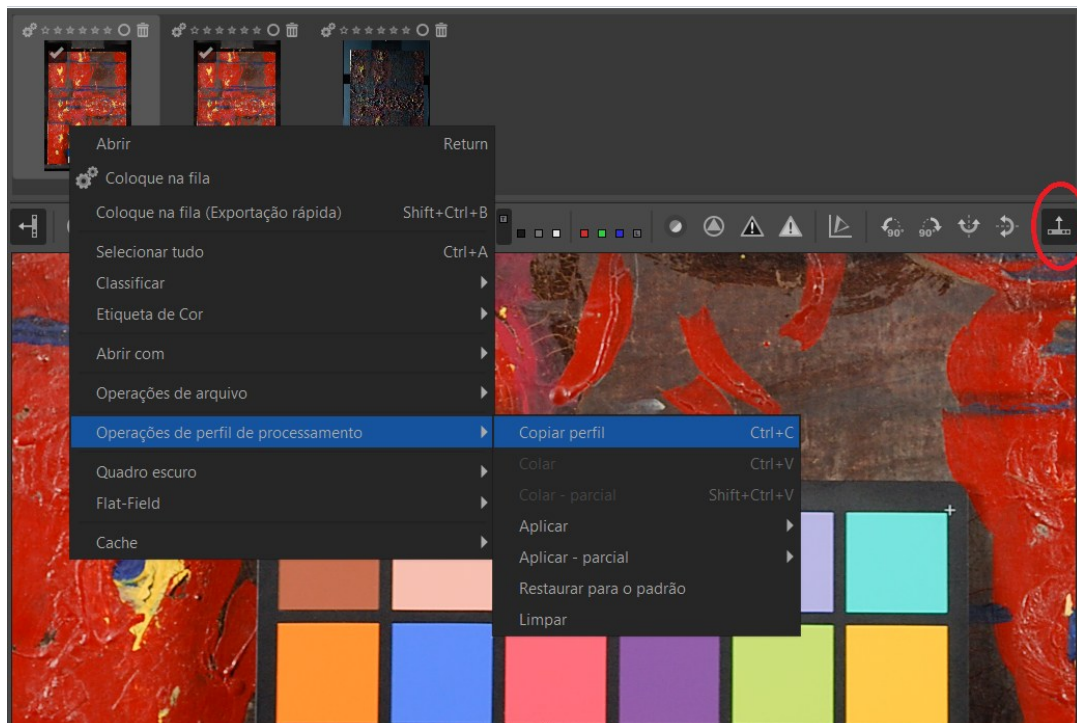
Abrir Return
Coloque na fila
Coloque na fila (Exportação rápida) Shift+Ctrl+B
Selecionar tudo Ctrl+A
Classificar
Etiqueta de Cor
Abrir com
Operações de arquivo
Operações de perfil de processamento
Quadro escuro
Flat-Field
Cache

Copiar perfil Ctrl+C
Colar Ctrl+V
Colar - parcial Shift+Ctrl+V
Aplicar
Aplicar - parcial
Restaurar para o padrão
Limpar